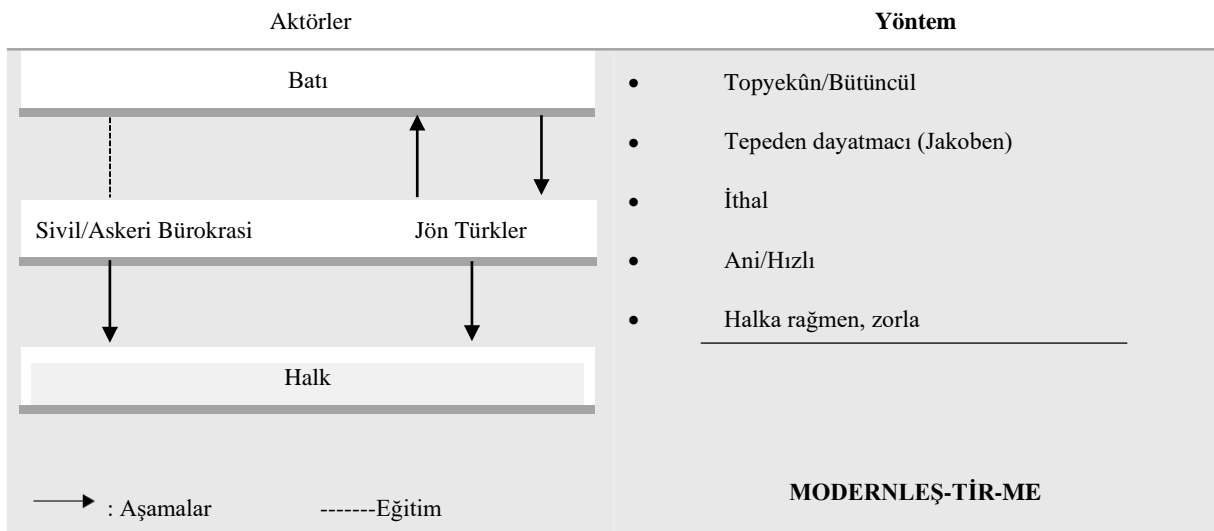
Aktörler

Yöntem

Batı

Sivil/Askeri Bürokrasi

Jön Türkler

Halk

: Aşamalar -------Eğitim

- Topyekûn/Bütüncül
- Tepeden dayatmacı (Jakoben)
- İthal
- Ani/Hızlı
- Halka rağmen, zorla

MODERNLEŞ-TİR-ME